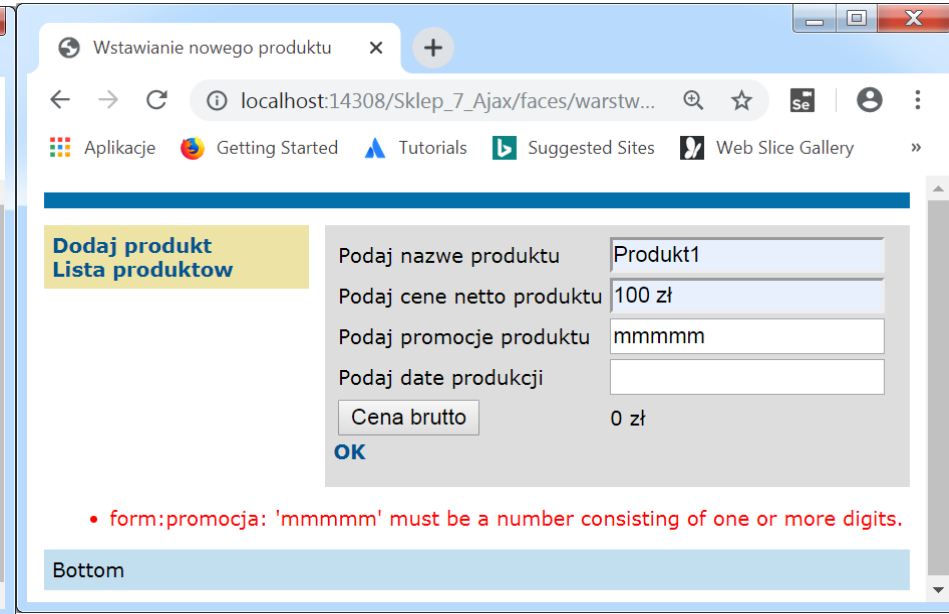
Wstawianie nowego produktu ×
+
localhost:14308/Sklep_7_Ajax/faces/warstw...
Aplikacje Getting Started Tutorials Suggested Sites Web Slice Gallery »

Dodaj produkt
Lista produktow

| Podaj nazwe produktu | Produkt1 |
|---|---|
| Podaj cene netto produktu | 100 zł |
| Podaj promocje produktu | mmmmm |
| Podaj date produkcji | |
| Cena brutto | 0 zł |

OK

• form:promocja: 'mmmmm' must be a number consisting of one or more digits.

Bottom